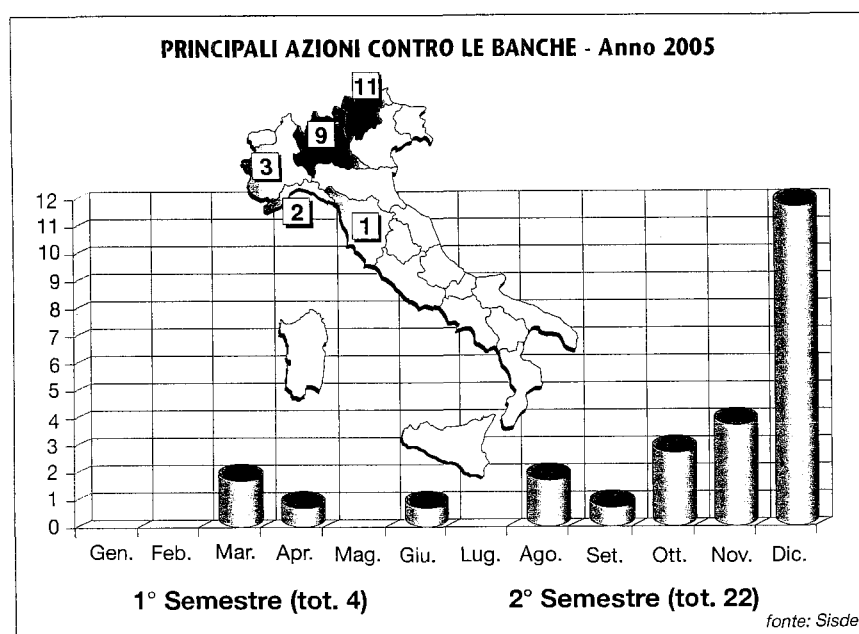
PRINCIPALI AZIONI CONTRO LE BANCHE - Anno 2005

11
9
3
2
1

12
11
10
9
8
7
6
5
4
3
2
1
0

Gen. Feb. Mar. Apr. Mag. Giu. Lug. Ago. Set. Ott. Nov. Dic.

1° Semestre (tot. 4)

2° Semestre (tot. 22)

fonte: Sisde